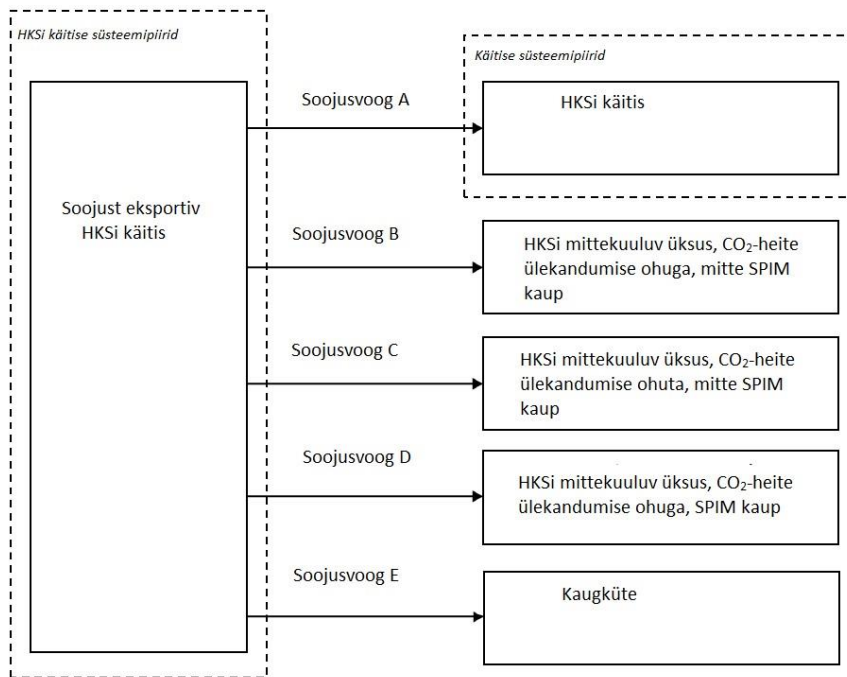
HKSi käitise süsteemipiirid

Käitise süsteemipiirid

Soojust eksportiv HKSi käitis

Soojusvoog A

HKSi käitis

Soojusvoog B

HKSi mittekuuluv üksus, $CO_2$-heite ülekandumise ohuga, mitte SPIM kaup

Soojusvoog C

HKSi mittekuuluv üksus, $CO_2$-heite ülekandumise ohuta, mitte SPIM kaup

Soojusvoog D

HKSi mittekuuluv üksus, $CO_2$-heite ülekandumise ohuga, SPIM kaup

Soojusvoog E

Kaugküte